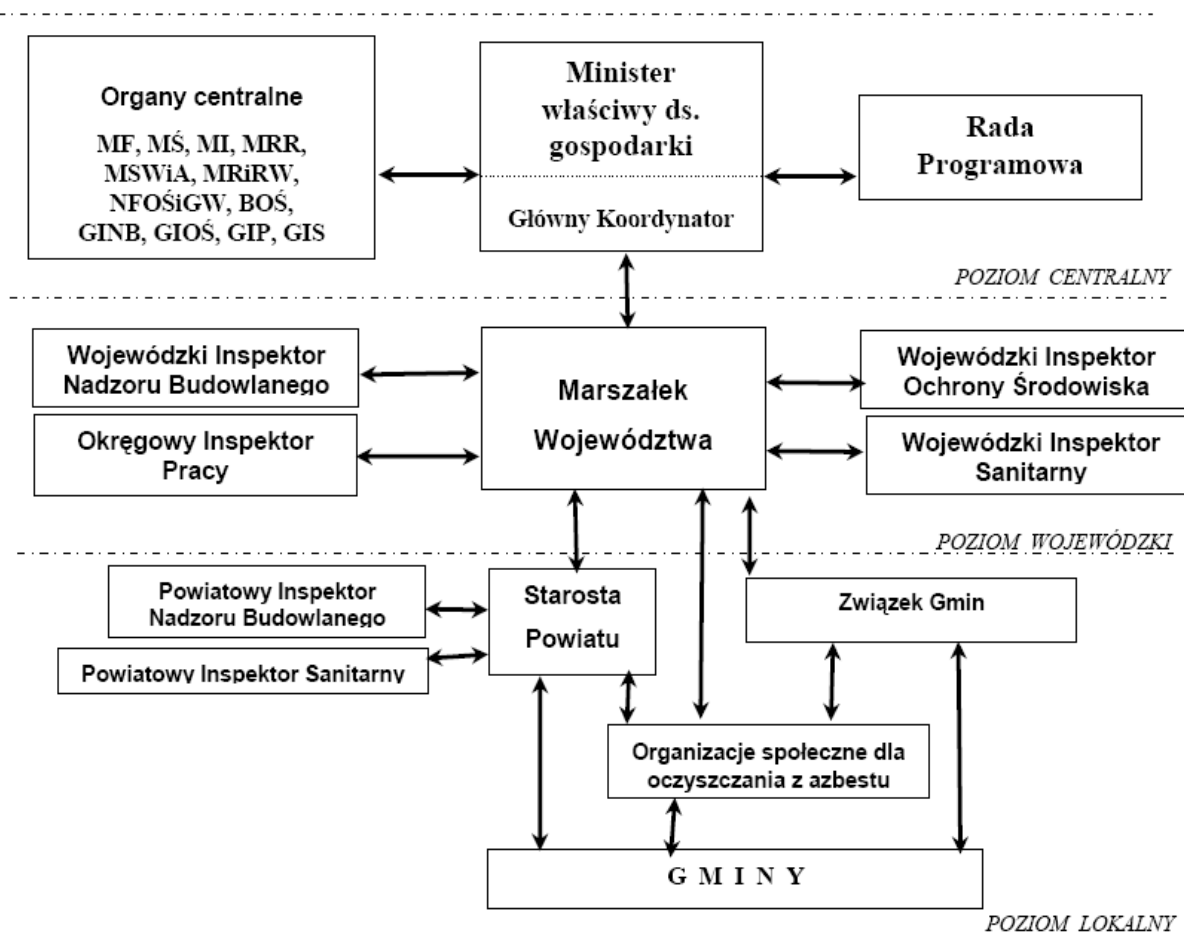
Organy centralne

MF, MŚ, MI, MRR, MSWiA, MRiRW, NFOŚiGW, BOŚ, GINB, GIOŚ, GIP, GIS

Minister właściwy ds. gospodarki

Główny Koordynator

Rada Programowa

POZIOM CENTRALNY

Wojewódzki Inspektor Nadzoru Budowlanego

Okręgowy Inspektor Pracy

Marszałek Województwa

Wojewódzki Inspektor Ochrony Środowiska

Wojewódzki Inspektor Sanitarny

POZIOM WOJEWÓDZKI

Powiatowy Inspektor Nadzoru Budowlanego

Powiatowy Inspektor Sanitarny

Starosta Powiatu

Związek Gmin

Organizacje społeczne dla oczyszczania z azbestu

G M I N Y

POZIOM LOKALNY